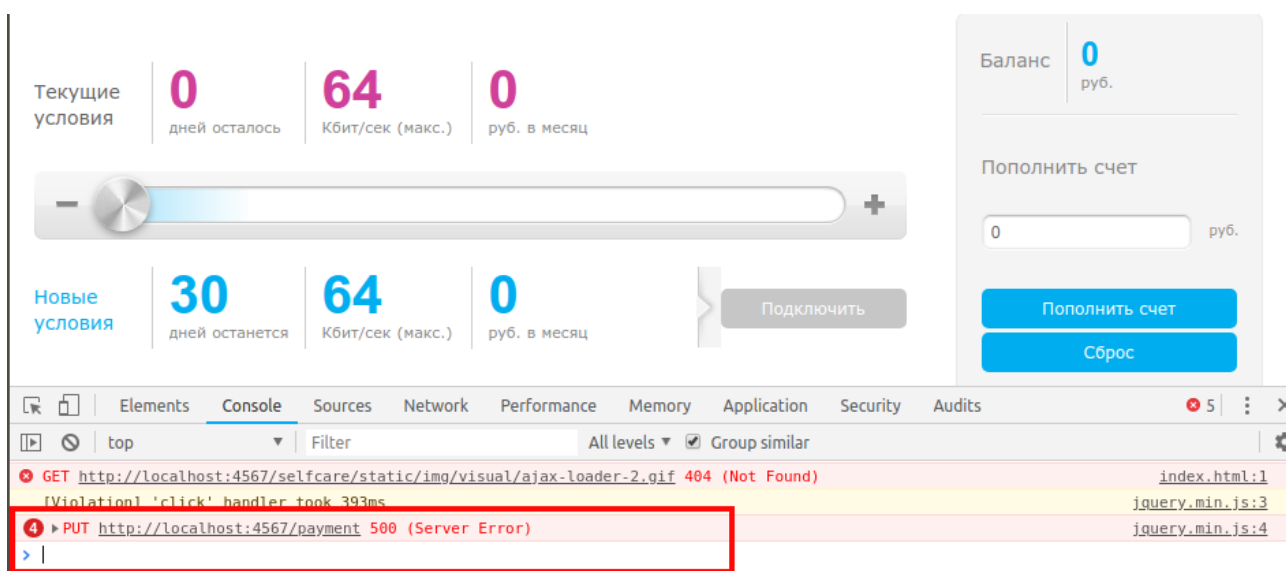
Текущие условия

0
дней осталось

64
Кбит/сек (макс.)

0
руб. в месяц

Баланс
0
руб.

Пополнить счет

0
руб.

−
+

Новые условия

30
дней останется

64
Кбит/сек (макс.)

0
руб. в месяц

Подключить

Пополнить счет
Сброс

Elements Console Sources Network Performance Memory Application Security Audits 5

top Filter All levels Group similar

GET http://localhost:4567/selfcare/static/img/visual/ajax-loader-2.gif 404 (Not Found) index.html:1
[Violation] 'click' handler took 393ms jquery.min.js:3
4 PUT http://localhost:4567/payment 500 (Server Error) jquery.min.js:4
>